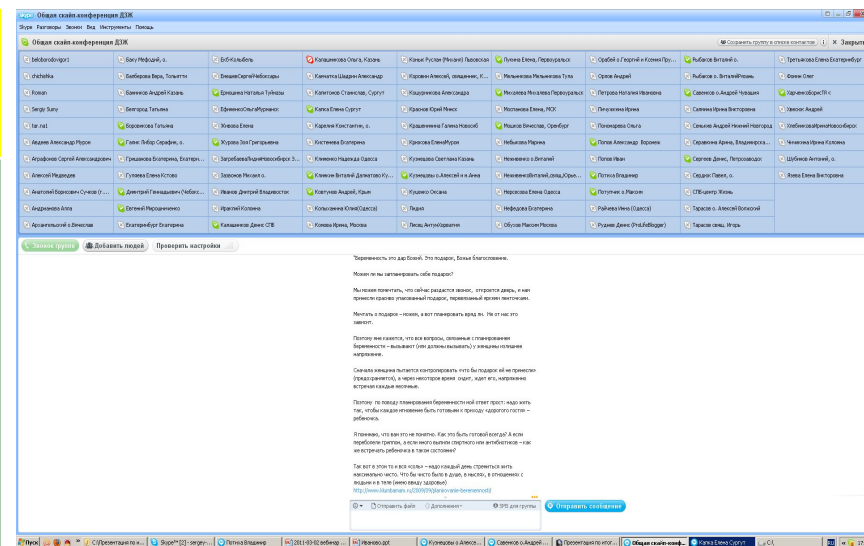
Общая скайп-конференция ДЗЖ

Skype Разговоры Звонки Вид Инструменты Помощь

Общая скайп-конференция ДЗЖ

Сохранить группу в списке контактов | Закрыть

| | | | | | | | | | | |
|---|---|---|---|---|---|---|---|---|---|---|
| belobrodovigor1 | Багу Мефодий, о. | БибКельБель | Калашникова Ольга, Казань | Ковыл Руслан (Михаил) Львовская | Пухова Елена, Первоуральск | Орабей о.Георгий и Ксения Пру... | Рыбаков Виталий о. | Третьякова Елена Екатеринбург |
| chichelka | Баобарова Вера, Тольятти | ВишняСергейНебосары | Камчатка Шадрин Александр | Изровин Алексей, священник, К... | Мельникова Мельникова Тула | Орлов Андрей | Рыбаков о. ВиталийРязань | Фомин Олег |
| Roman | Вавилов Андрей Казань | Ермошина Наталья Туймазы | Капитонов Станислав, Сургут | Кондратенков Александр | Михалева Михалева Первоуральск | Петрова Наталия Ивановна | Савенков о.Андрей Чувашия | Харченко.оборесТК |
| Sergey Suny | Белгород Татьяна | ЕфименкоОльгаМурманск | Капка Елена Сургут | Краснов Юрий Минск | Мосликова Елена, МСК | Пичугалина Ирина | Саввина Ирина Викторовна | Хвонос Андрей |
| tar.nat | Бородикова Татьяна | Живова Елена | Карелия Константин, о. | Крашенинина Галина Новосиб | Мошков Вячеслав, Оренбург | Пономарева Ольга | Севенько Андрей Николаевич Новгорода | ХлебниковаИринаНовосибирск |
| Авдеев Александр Муром | Гаинг Алибер Серафим, о. | Журова Зоя Григорьевна | Кистенева Екатерина | Кряхова ЕленаМуром | Небыкова Марина | Попов Александр Воронеж | Скворцова Арина, Владимирска... | Чичикова Ирина Коломна |
| Аграфонов Сергей Александрович | Гришанова Екатерина, Екатери... | ЗагребаеваНадеждаНовосибирск | Клименко Надежда Одесса | Кузнецова Светлана Казань | Неменкиенко о.Виталий | Попов Иван | Сергеев Денис, Петрозаводск | Шубников Антоний, о. |
| Алексей Медведев | Гуляева Елена Кстова | Зазвонов Михаил о. | Клинечен Виталий Далматово Ку... | Кузнецовы о.Алексий и Анна | НеменкиенкоВиталийсвящЮрье... | Поткос Владимир | Свидник Павел, о. | Янева Елена Викторовна |
| Анатолий Борисович Сучков (г.... | Дмитрий Геннадьевич (Чебокс... | Иванов Дмитрий Владивосток | Ковтунов Андрей, Крым | Кушнов Оксана | Нерсесова Елена Одесса | Потупчик о.Максим | СПб-центр Жизнь | |
| Андрианова Алла | Евгений Мирошниченко | Иракский Колонна | Колыханова Юлия(Одесса) | Лидия | Нефедова Екатерина | Райчева Инна (Одесса) | Тарасов о. Алексей Волжский | |
| Архангельский о.Вячеслав | Екатеринбург Екатерина | Калашников Денис СПб | Конева Ирина, Москва | Лисиц АнтонХорватия | Обухов Максим Москва | Руднев Денис (ProfiLBlogger) | Тарасов свящ. Игорь | |

Звонок группе | Добавить людей | Проверить настройки

"Беременность это дар Божий. Это подарок, Божье благословение.

Можем ли мы запланировать себе подарок?

Мы можем помечтать, что сейчас раздастся звонок, откроется дверь, и нам принесли красиво упакованный подарок, перевязанный яркими ленточками.

Мечтать о подарке – можно, в вот планировать вряд ли. Не от нас это зависит.

Поэтому мне кажется, что все вопросы, связанные с планированием беременности – вызывают (или должны вызывать) у женщины излишнее напряжение.

Сначала женщина пытается контролировать «что бы подарок ей не принесли» (предохраняется), а через некоторое время спит, ждет его, напряженно встречая каждые месячные.

Поэтому по поводу планирования беременности мой ответ прост: надо жить так, чтобы каждое мгновение быть готовыми к приходу «дорогого гостя» – ребеночка.

Я понимаю, что вам это не понятно. Как это быть готовой всегда? А если переболела гриппом, а если много выпили спиртного или антибиотиков – как же встречать ребеночка в таком состоянии?

Так вот в этом то и все «соль» – надо каждый день стремиться жить максимально чисто. Что бы чисто было в душе, в мыслях, в отношениях с людьми и в теле (имею ввиду здоровье)
http://www.klumbamam.ru/2009/09/planirovanie-beremennosti/

Отправить файл | Дополнения | SMS для группы | Отправить сообщение

Пуск | C:\Презентации по и... | Skype™ [2] - sergey-... | Потлина Владимир | 2011-03-02 вебинар ... | Иванов.ppt | Кузнецовы о.Алексе... | Савенков о.Андрей ... | Презентация по итог... | Общая скайп-конф... | Капка Елена Сургут | C:\